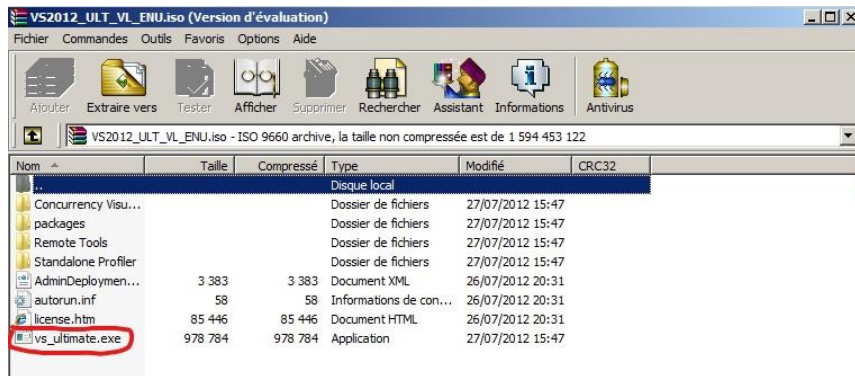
VS2012_ULT_VL_ENU.iso (Version d'évaluation)

Fichier Commandes Outils Favoris Options Aide

Ajouter Extraire vers Tester Afficher Supprimer Rechercher Assistant Informations Antivirus

VS2012_ULT_VL_ENU.iso - ISO 9660 archive, la taille non compressée est de 1 594 453 122

| Nom | Taille | Compressé | Type | Modifié | CRC32 |
|---|---|---|---|---|---|
| .. | | | Disque local | | |
| Concurrency Visu... | | | Dossier de fichiers | 27/07/2012 15:47 | |
| packages | | | Dossier de fichiers | 27/07/2012 15:47 | |
| Remote Tools | | | Dossier de fichiers | 27/07/2012 15:47 | |
| Standalone Profiler | | | Dossier de fichiers | 27/07/2012 15:47 | |
| AdminDeploymen... | 3 383 | 3 383 | Document XML | 26/07/2012 20:31 | |
| autorun.inf | 58 | 58 | Informations de con... | 26/07/2012 20:31 | |
| license.htm | 85 446 | 85 446 | Document HTML | 26/07/2012 20:31 | |
| vs_ultimate.exe | 978 784 | 978 784 | Application | 27/07/2012 15:47 | |